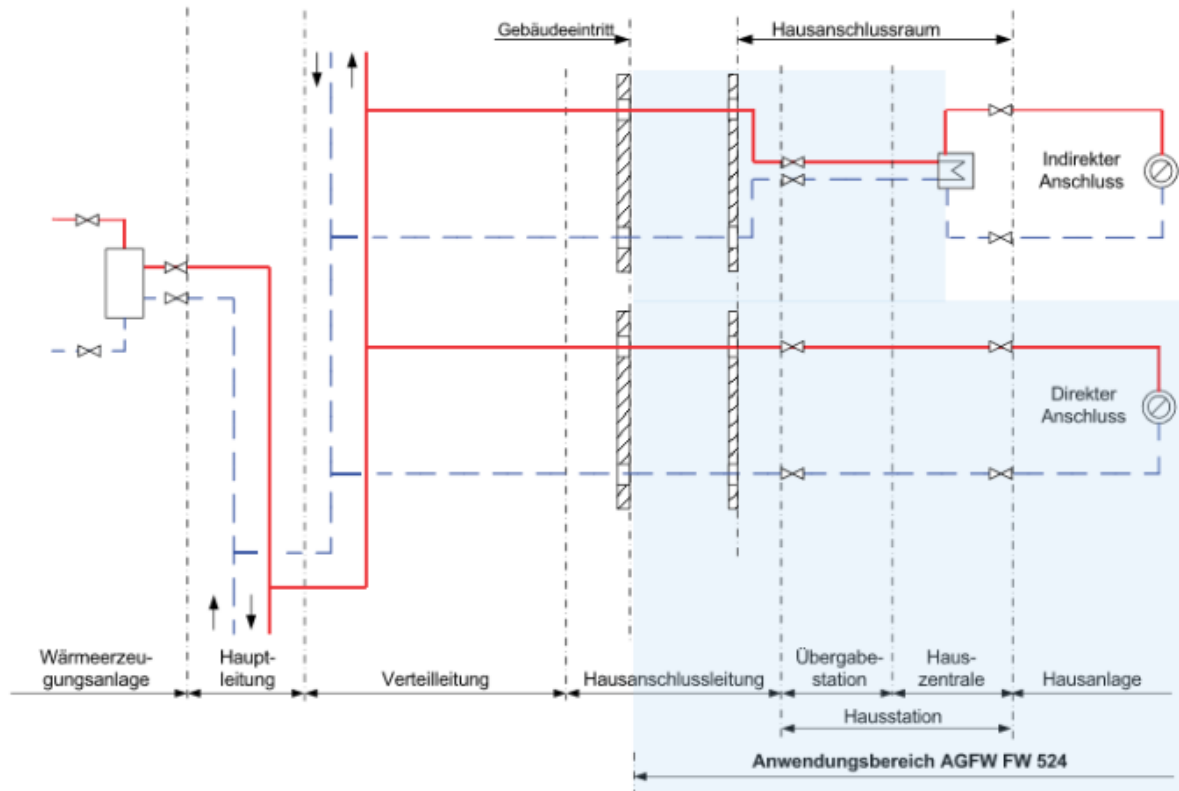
Gebäudeeintritt

Hausanschlussraum

Indirekter Anschluss

Direkter Anschluss

Wärmeerzeugungsanlage

Hauptleitung

Verteilleitung

Hausanschlussleitung

Übergabestation

Hauszentrale

Hausanlage

Hausstation

Anwendungsbereich AGFW FW 524